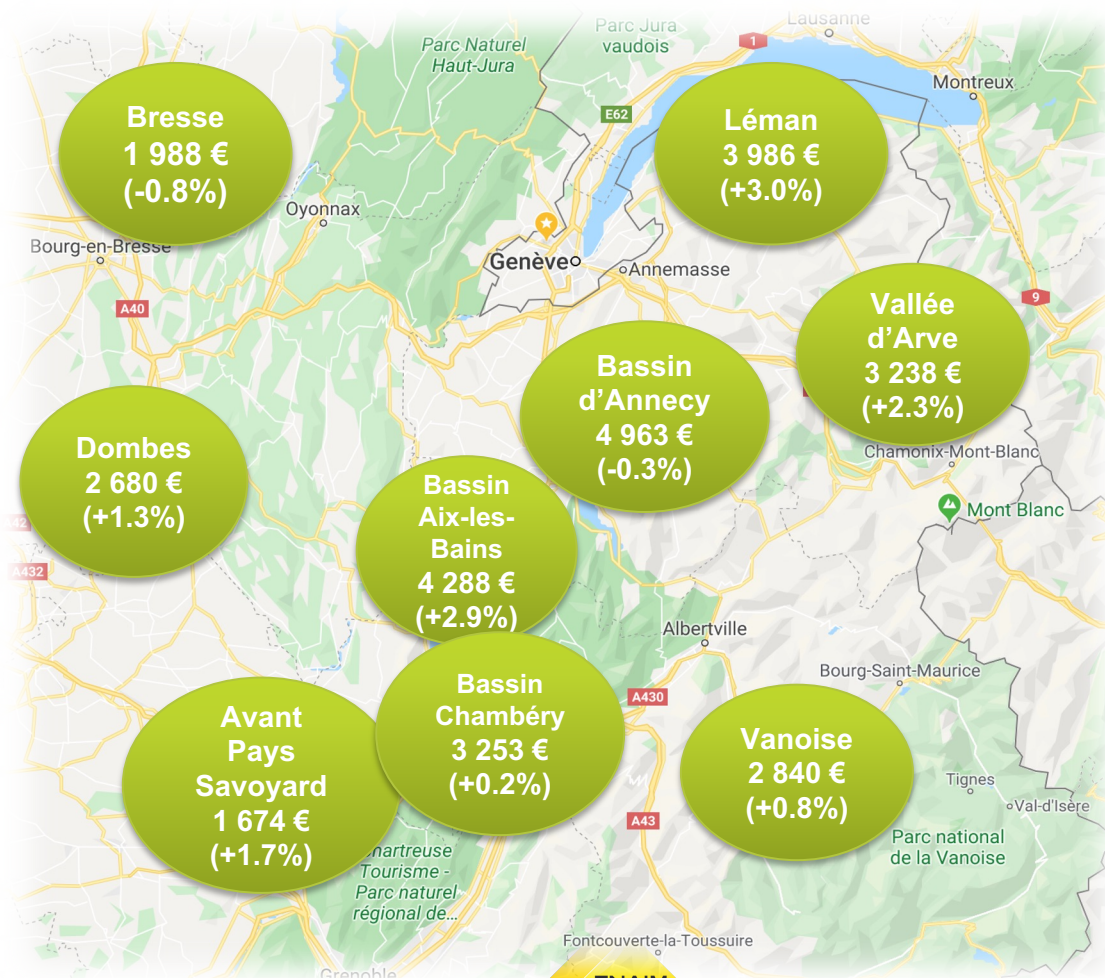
Parc Jura vaudois

Lausanne

Parc Naturel Haut-Jura

1

E62

Montreux

Bresse
1 988 €
(-0.8%)

Léman
3 986 €
(+3.0%)

Oyonnax

Bourg-en-Bresse

Genève

Annemasse

A40

9

Vallée d'Arve
3 238 €
(+2.3%)

Bassin d'Annecy
4 963 €
(-0.3%)

Dombes
2 680 €
(+1.3%)

Chamonix-Mont-Blanc

Mont Blanc

Bassin Aix-les-Bains
4 288 €
(+2.9%)

42

A432

Albertville

Bourg-Saint-Maurice

Bassin Chambéry
3 253 €
(+0.2%)

A430

Avant Pays Savoyard
1 674 €
(+1.7%)

Vanoise
2 840 €
(+0.8%)

A43

Tignes

Val-d'Isère

Parc national de la Vanoise

Chartreuse Tourisme - Parc naturel régional de...

Fontcouverte-la-Toussuire

Grenoble

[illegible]